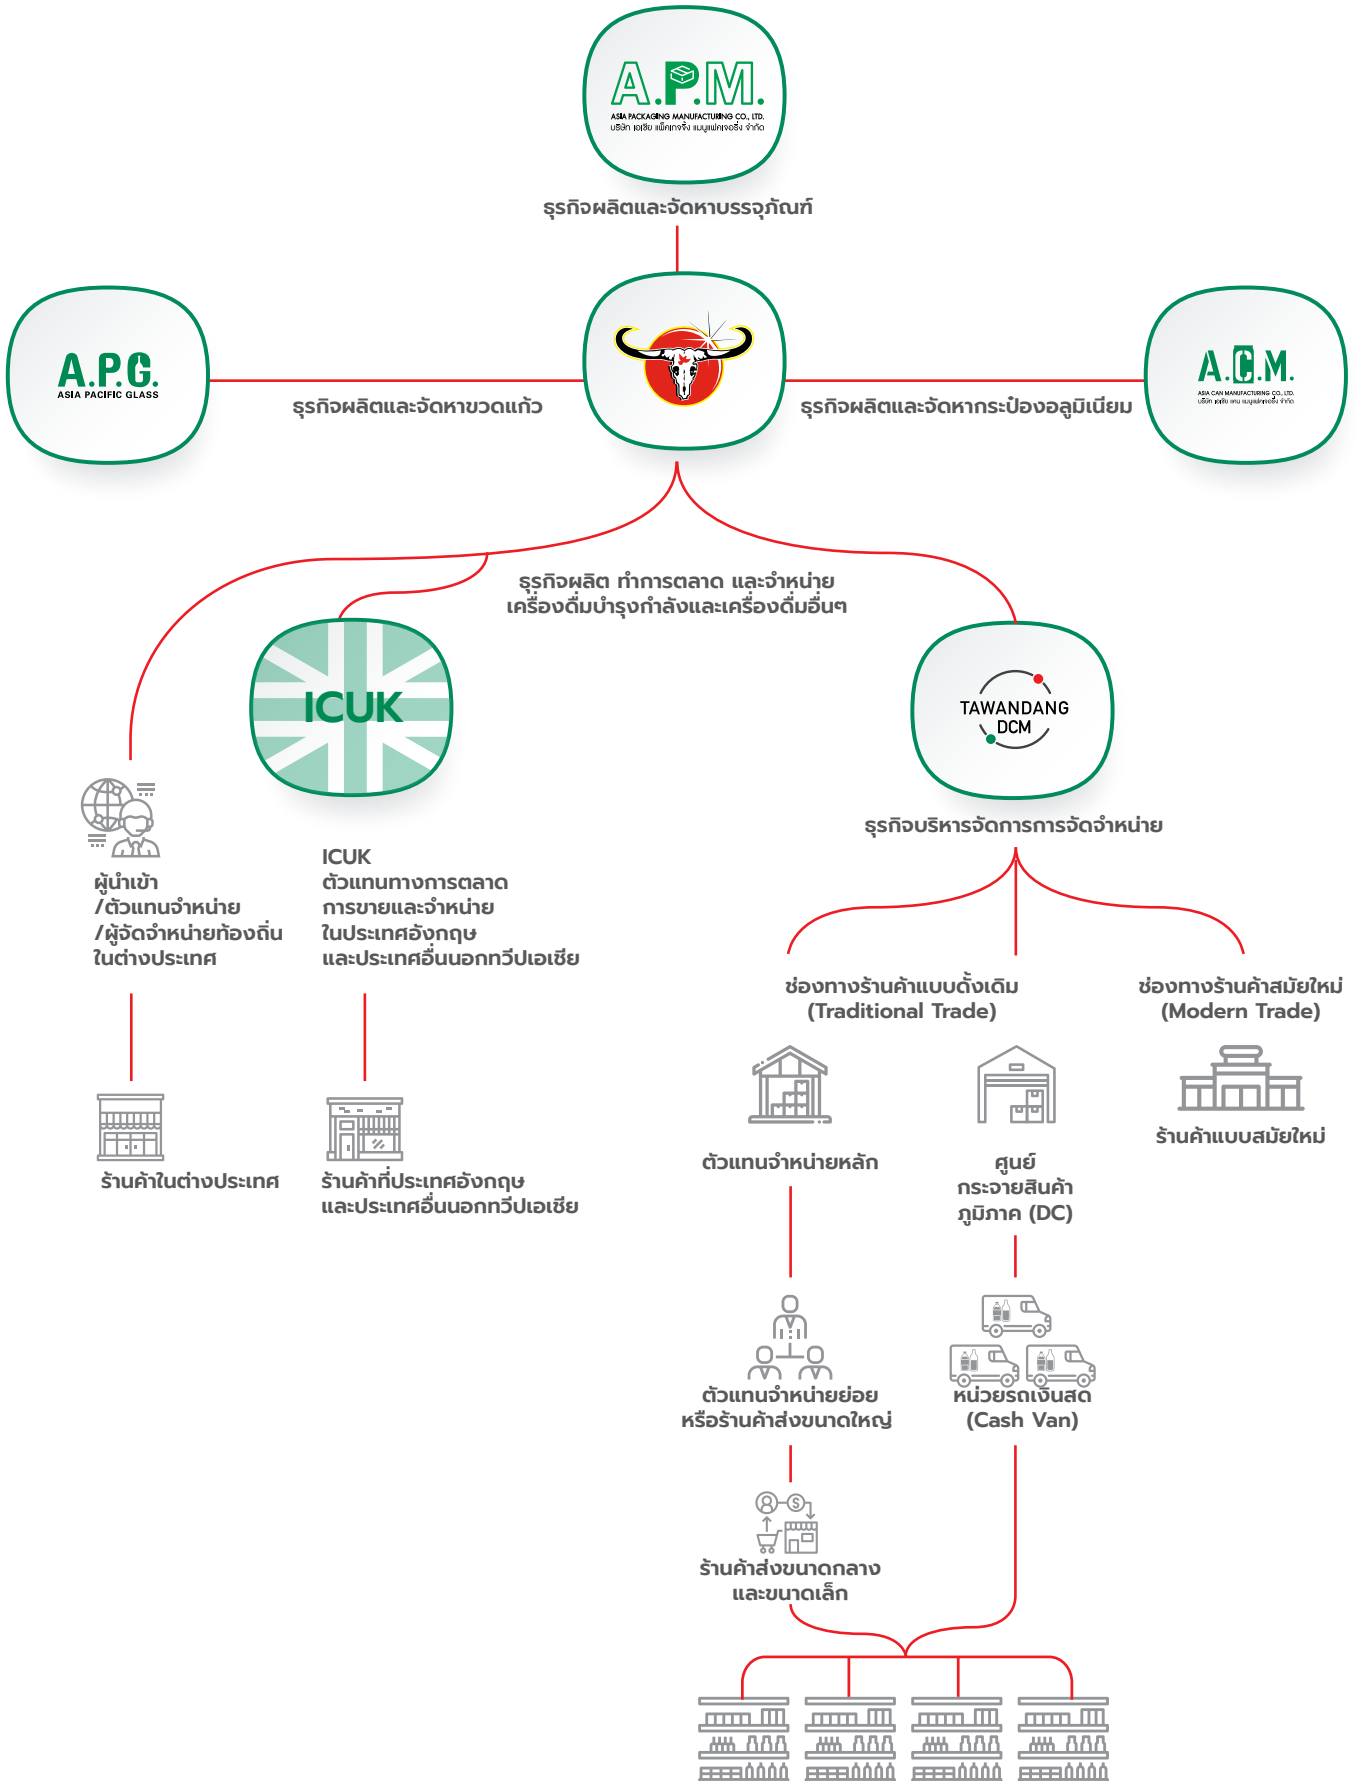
A.P.M.
ASIA PACKAGING MANUFACTURING CO., LTD.
บริษัท เอเชีย แพ็คเกจจิ้ง แมนูแฟคเจอริ่ง จำกัด

ธุรกิจผลิตและจัดหาบรรจุภัณฑ์

A.P.G.
ASIA PACIFIC GLASS

ธุรกิจผลิตและจัดหาขวดแก้ว

ธุรกิจผลิตและจัดหากระป๋องอลูมิเนียม

A.C.M.
ASIA CAN MANUFACTURING CO., LTD.
บริษัท เอเชีย แคน แมนูแฟคเจอริ่ง จำกัด

ธุรกิจผลิต ทำการตลาด และจำหน่าย เครื่องดื่มบำรุงกำลังและเครื่องดื่มอื่นๆ

ICUK

TAWANDANG DCM

ธุรกิจบริหารจัดการการจัดจำหน่าย

ผู้นำเข้า /ตัวแทนจำหน่าย /ผู้จัดจำหน่ายท้องถิ่น ในต่างประเทศ

ICUK ตัวแทนทางการตลาด การขายและจำหน่าย ในประเทศอังกฤษ และประเทศอื่นนอกทวีปเอเชีย

ช่องทางร้านค้าแบบดั้งเดิม (Traditional Trade)

ช่องทางร้านค้าสมัยใหม่ (Modern Trade)

ร้านค้าในต่างประเทศ

ร้านค้าที่ประเทศอังกฤษ และประเทศอื่นนอกทวีปเอเชีย

ตัวแทนจำหน่ายหลัก

ศูนย์ กระจายสินค้า ภูมิภาค (DC)

ร้านค้าแบบสมัยใหม่

ตัวแทนจำหน่ายย่อย หรือร้านค้าส่งขนาดใหญ่

หน่วยรถเงินสด (Cash Van)

ร้านค้าส่งขนาดกลาง และขนาดเล็ก